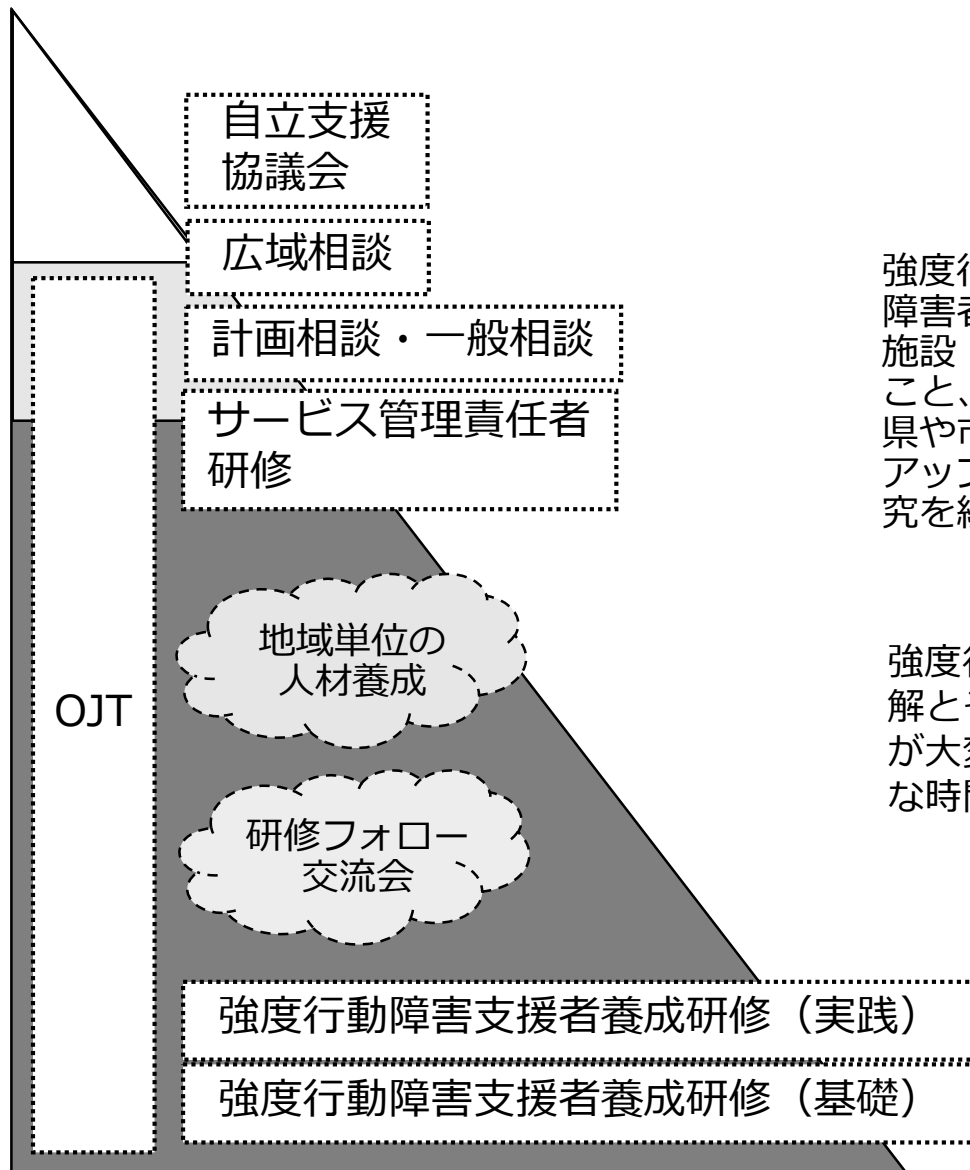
自立支援協議会

広域相談

計画相談・一般相談

サービス管理責任者研修

OJT

地域単位の人材養成

研修フォロー交流会

強度行動障害支援者養成研修（実践）

強度行動障害支援者養成研修（基礎）

強度行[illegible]
障害者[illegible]
施設 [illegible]
こと、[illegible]
県や市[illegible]
アップ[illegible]
究を紹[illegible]

強度行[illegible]
解と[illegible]
が大変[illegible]
な時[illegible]